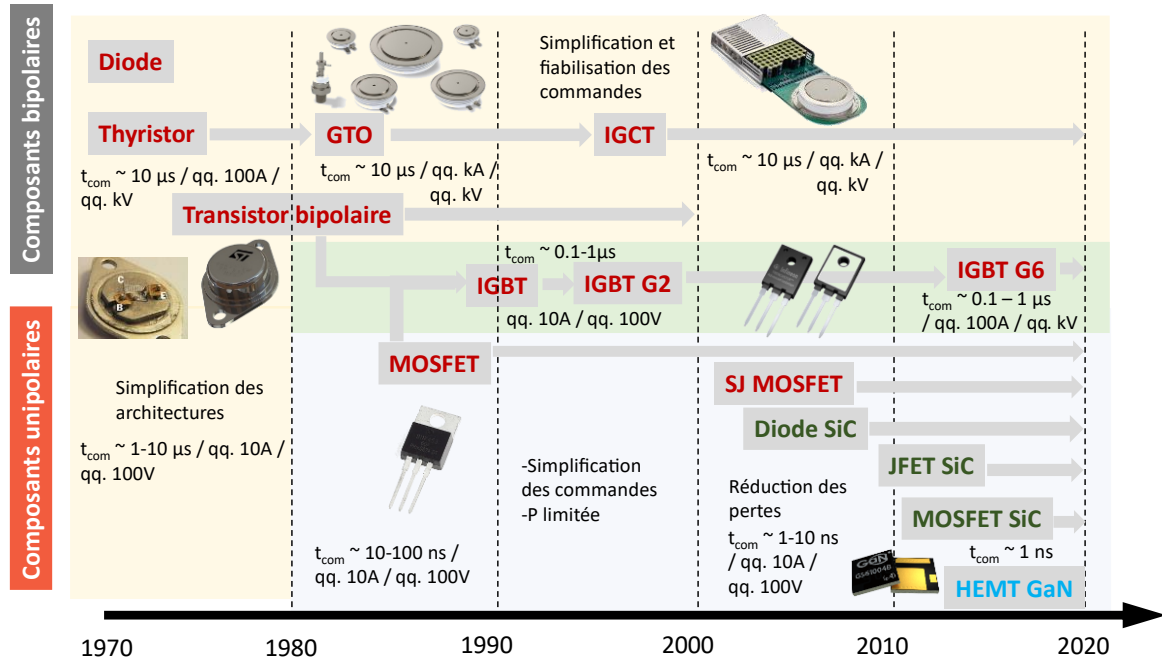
Composants bipolaires

Composants unipolaires

Diode

Thyristor

GTO

Simplification et fiabilisation des commandes

IGCT

$t_{com}$ ~ 10 µs / qq. 100A / qq. kV

$t_{com}$ ~ 10 µs / qq. kA / qq. kV

$t_{com}$ ~ 10 µs / qq. kA / qq. kV

Transistor bipolaire

$t_{com}$ ~ 0.1-1µs

IGBT

IGBT G2

IGBT G6

$t_{com}$ ~ 0.1 – 1 µs / qq. 100A / qq. kV

qq. 10A / qq. 100V

MOSFET

SJ MOSFET

Simplification des architectures

Diode SiC

$t_{com}$ ~ 1-10 µs / qq. 10A / qq. 100V

JFET SiC

-Simplification des commandes
-P limitée

Réduction des pertes

MOSFET SiC

$t_{com}$ ~ 1-10 ns / qq. 10A / qq. 100V

$t_{com}$ ~ 1 ns

$t_{com}$ ~ 10-100 ns / qq. 10A / qq. 100V

HEMT GaN

1970 1980 1990 2000 2010 2020